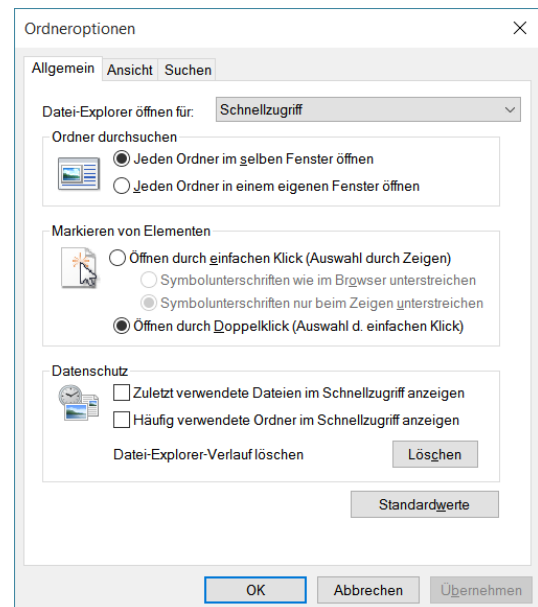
Ordneroptionen

X

Allgemein Ansicht Suchen

Datei-Explorer öffnen für: Schnellzugriff

Ordner durchsuchen

Jeden Ordner im selben Fenster öffnen

Jeden Ordner in einem eigenen Fenster öffnen

Markieren von Elementen

Öffnen durch einfachen Klick (Auswahl durch Zeigen)

Symbolunterschriften wie im Browser unterstreichen

Symbolunterschriften nur beim Zeigen unterstreichen

Öffnen durch Doppelklick (Auswahl d. einfachen Klick)

Datenschutz

Zuletzt verwendete Dateien im Schnellzugriff anzeigen

Häufig verwendete Ordner im Schnellzugriff anzeigen

Datei-Explorer-Verlauf löschen

Löschen

Standardwerte

OK

Abbrechen

Übernehmen